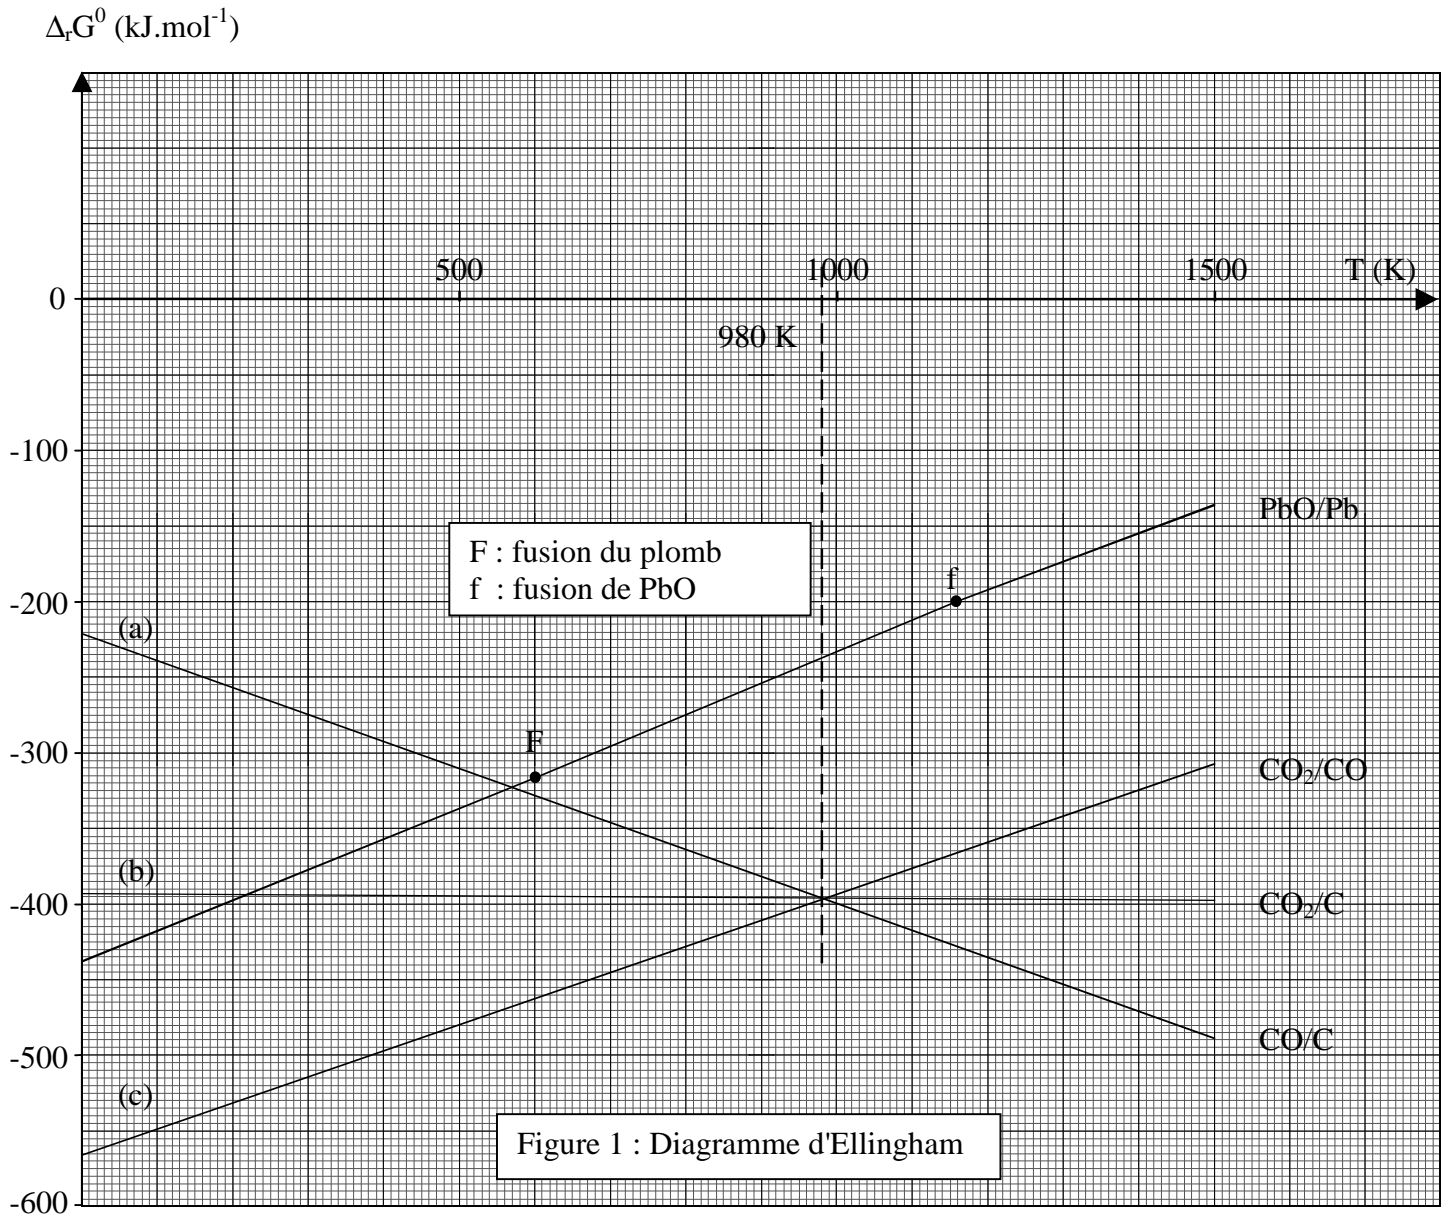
$\Delta_r G^0$ (kJ.mol$^{-1}$)

500
1000
1500
T (K)
0
980 K
-100
PbO/Pb
F : fusion du plomb
f : fusion de PbO
f
-200
(a)
F
-300
CO$_2$/CO
(b)
-400
CO$_2$/C
-500
CO/C
(c)
Figure 1 : Diagramme d'Ellingham
-600